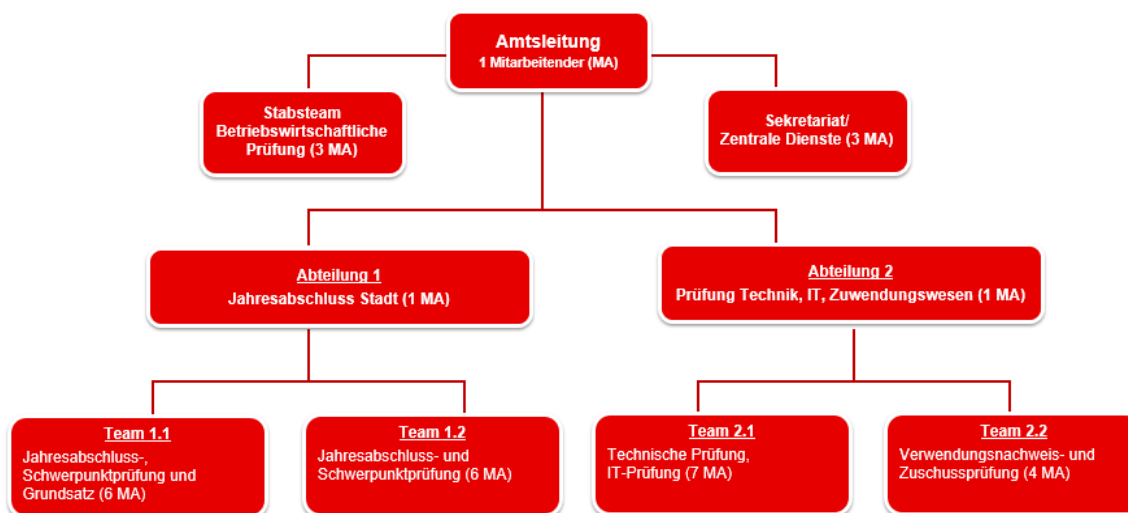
Amtsleitung
1 Mitarbeitender (MA)

Stabsteam
Betriebswirtschaftliche
Prüfung (3 MA)

Sekretariat/
Zentrale Dienste (3 MA)

Abteilung 1
Jahresabschluss Stadt (1 MA)

Abteilung 2
Prüfung Technik, IT, Zuwendungswesen (1 MA)

Team 1.1
Jahresabschluss-, Schwerpunktprüfung und Grundsatz (6 MA)

Team 1.2
Jahresabschluss- und Schwerpunktprüfung (6 MA)

Team 2.1
Technische Prüfung, IT-Prüfung (7 MA)

Team 2.2
Verwendungsnachweis- und Zuschussprüfung (4 MA)